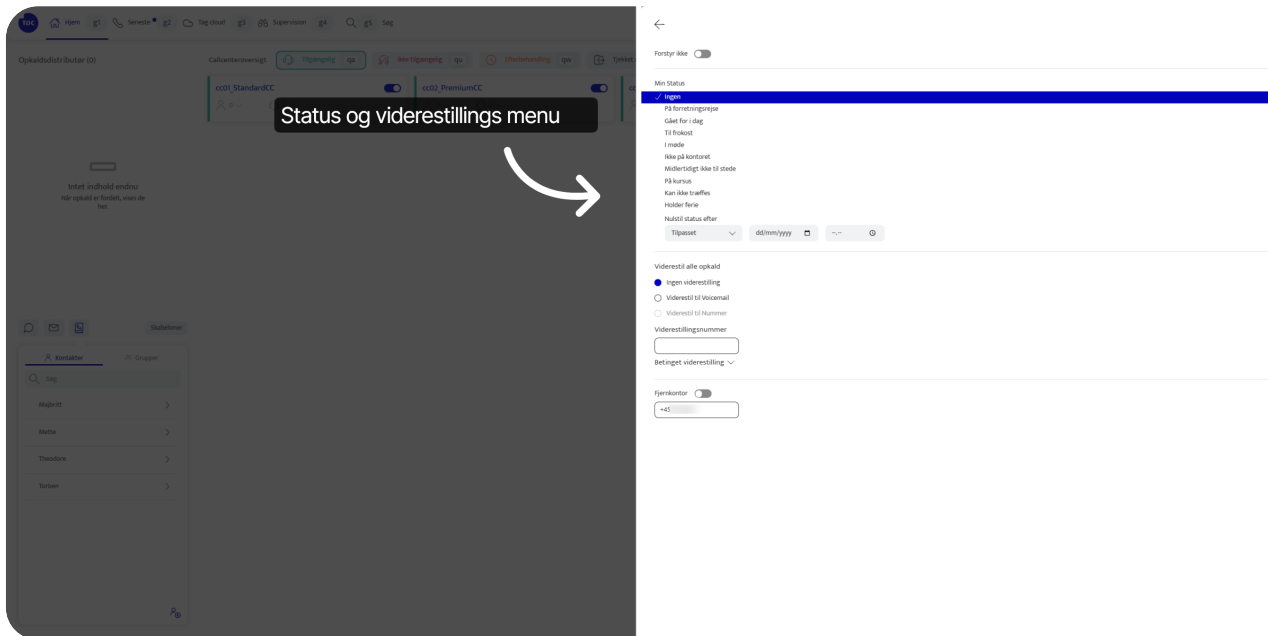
TDC Hjem g1 Seneste g2 Tag cloud g3 Supervision g4 g5 Søg

Opkaldsdistributør (0)

Callcenteroversigt Tilgængelig qa Ikke tilgængelig qu Efterbehandling qw Tjekket

cc01_StandardCC

cc02_PremiumCC

Status og viderestillings menu

Intet indhold endnu
Når opkald er fordelt, vises de her.

Statuslinje

Kontakter Grupper

Søg

Majbritt

Mette

Theodore

Torben

Forstyr ikke

Min Status
✓ Ingen
På forretningsrejse
Gået for i dag
Til frokost
I møde
Ikke på kontoret
Midlertidigt ikke til stede
På kursus
Kan ikke træffes
Holder ferie
Nulstil status efter
Tilpasset dd/mm/yyyy --:--

Viderestil alle opkald
Ingen viderestilling
Viderestil til Voicemail
Viderestil til Nummer
Viderestillingsnummer

Betinget viderestilling

Fjernkontor
+45